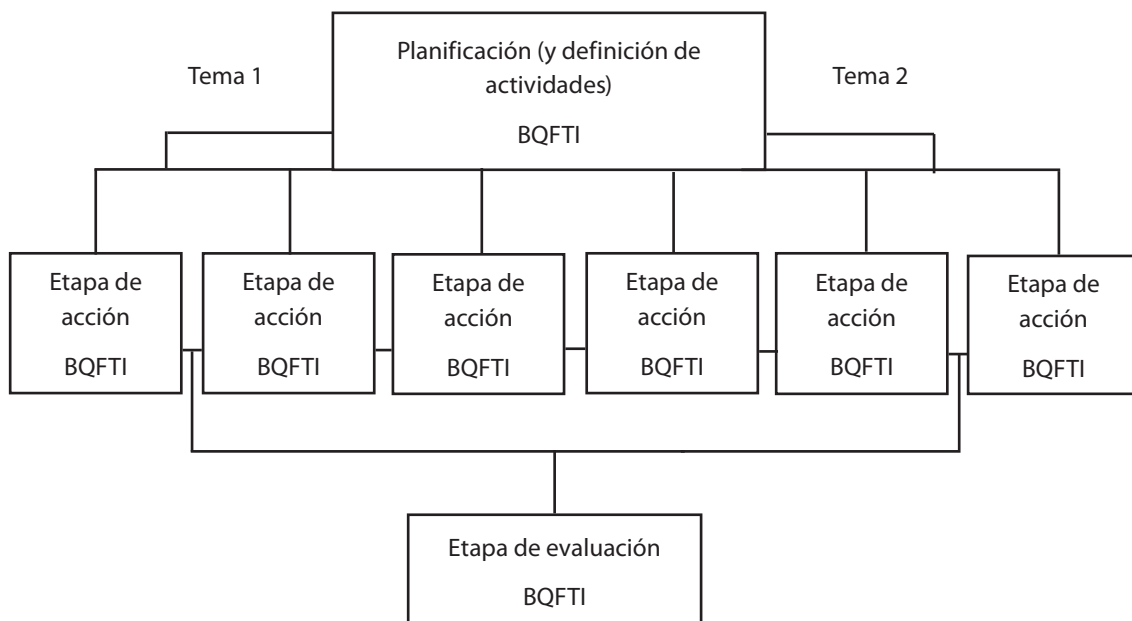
Tema 1

Planificación (y definición de actividades)

BQFTI

Tema 2

Etapa de acción

BQFTI

Etapa de acción

BQFTI

Etapa de acción

BQFTI

Etapa de acción

BQFTI

Etapa de acción

BQFTI

Etapa de acción

BQFTI

Etapa de evaluación

BQFTI